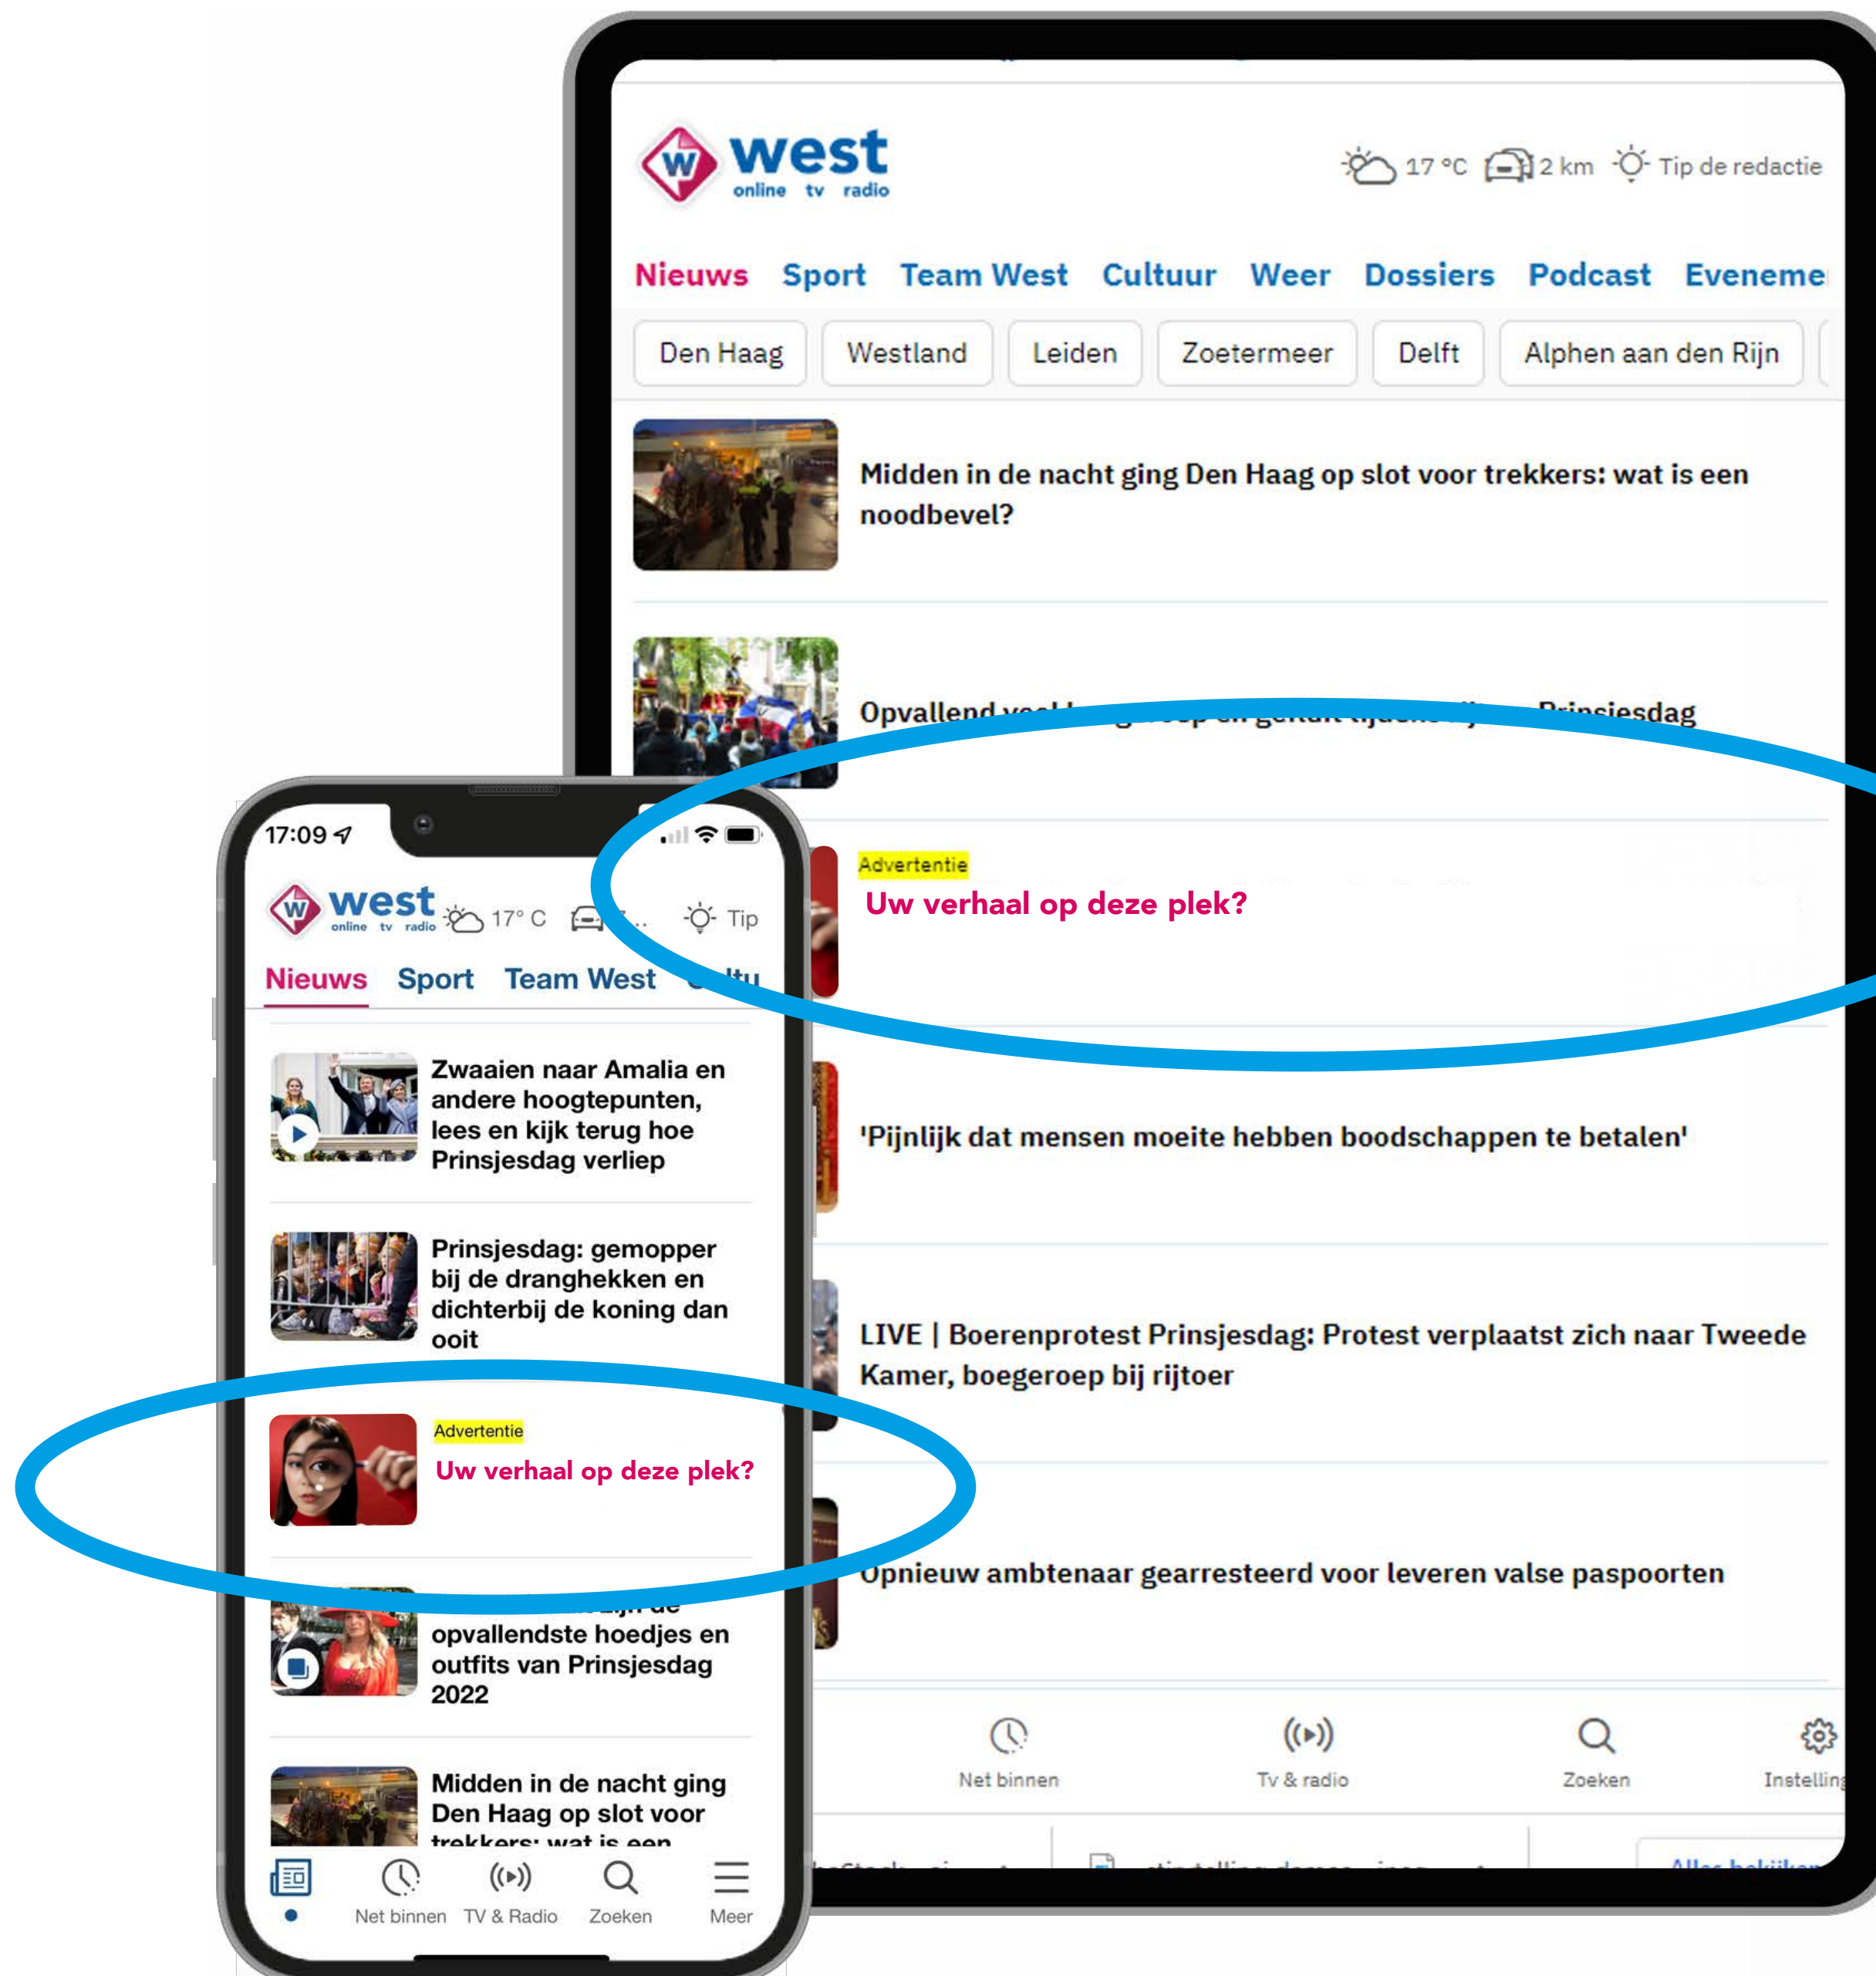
west
online tv radio

17 °C 2 km Tip de redactie

Nieuws Sport Team West Cultuur Weer Dossiers Podcast Eveneme

Den Haag Westland Leiden Zoetermeer Delft Alphen aan den Rijn

Midden in de nacht ging Den Haag op slot voor trekkers: wat is een noodbevel?

Opvallend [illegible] Prinsjesdag

Advertentie
Uw verhaal op deze plek?

'Pijnlijk dat mensen moeite hebben boodschappen te betalen'

LIVE | Boerenprotest Prinsjesdag: Protest verplaatst zich naar Tweede Kamer, boegeroep bij rijtoer

Opnieuw ambtenaar gearresteerd voor leveren valse paspoorten

Net binnen Tv & radio Zoeken Instelling

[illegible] Alles bekijken

17:09

west
online tv radio

17° C Tip

Nieuws Sport Team West Cultu

Zwaaien naar Amalia en andere hoogtepunten, lees en kijk terug hoe Prinsjesdag verliep

Prinsjesdag: gemopper bij de dranghekken en dichterbij de koning dan ooit

Advertentie
Uw verhaal op deze plek?

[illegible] de opvallendste hoedjes en outfits van Prinsjesdag 2022

Midden in de nacht ging Den Haag op slot voor trekkers: wat is een

Net binnen TV & Radio Zoeken Meer